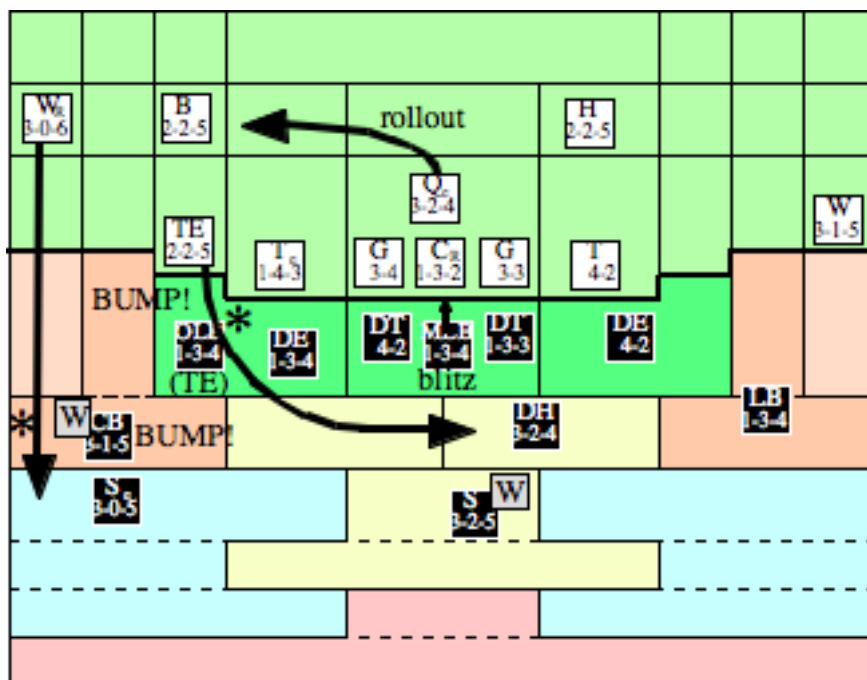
W$_R$ 3-0-6

B 2-2-5

rollout

H 2-2-5

Q$_c$ 3-2-4

W 3-1-5

TE 2-2-5

T$_c$ 1-4-3

G 3-4

C$_R$ 1-3-2

G 3-3

T 4-2

BUMP!

OLB 1-3-4 *

DE 1-3-4

DT 4-2

MLB 1-3-4

DT 1-3-3

DE 4-2

(TE)

blitz

* W CB 3-1-5 BUMP!

DH 3-2-4

LB 1-3-4

S$_c$ 3-0-5

S 3-2-5 W